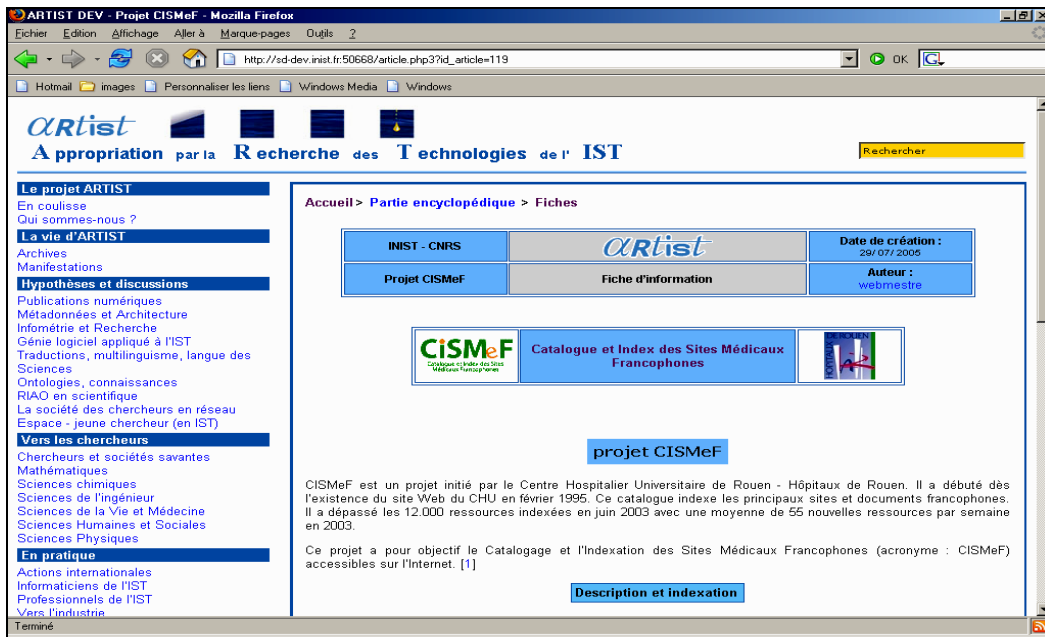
ARTIST DEV - Projet CISMeF - Mozilla Firefox

Fichier Edition Affichage Aller à Marque-pages Outils ?

http://sd-dev.inist.fr:50668/article.php3?id_article=119

OK

Hotmail images Personnaliser les liens Windows Media Windows

αRtist

Appropriation par la Recherche des Technologies de l' IST

Rechercher

Le projet ARTIST
En coulisse
Qui sommes-nous ?
La vie d'ARTIST
Archives
Manifestations
Hypothèses et discussions
Publications numériques
Métadonnées et Architecture
Infométrie et Recherche
Génie logiciel appliqué à l'IST
Traductions, multilinguisme, langue des Sciences
Ontologies, connaissances
RIAO en scientifique
La société des chercheurs en réseau
Espace - jeune chercheur (en IST)
Vers les chercheurs
Chercheurs et sociétés savantes
Mathématiques
Sciences chimiques
Sciences de l'ingénieur
Sciences de la Vie et Médecine
Sciences Humaines et Sociales
Sciences Physiques
En pratique
Actions internationales
Informaticiens de l'IST
Professionnels de l'IST
Vers l'industrie

Accueil > Partie encyclopédique > Fiches

| INIST - CNRS | αRtist | Date de création : 29/07/2005 |
|---|---|---|
| Projet CISMeF | Fiche d'information | Auteur : webmestre |

CISMeF Catalogue et Index des Sites Médicaux Francophones

Catalogue et Index des Sites Médicaux Francophones

projet CISMeF

CISMeF est un projet initié par le Centre Hospitalier Universitaire de Rouen - Hôpitaux de Rouen. Il a débuté dès l'existence du site Web du CHU en février 1995. Ce catalogue indexe les principaux sites et documents francophones. Il a dépassé les 12.000 ressources indexées en juin 2003 avec une moyenne de 55 nouvelles ressources par semaine en 2003.

Ce projet a pour objectif le Catalogage et l'Indexation des Sites Médicaux Francophones (acronyme : CISMeF) accessibles sur l'Internet. [1]

Description et indexation

Terminé